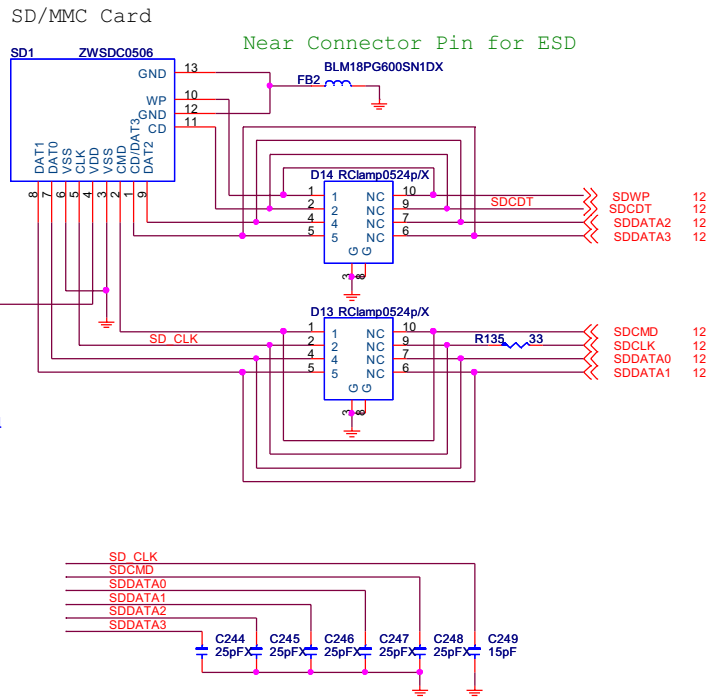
SD/MMC Card

Near Connector Pin for ESD

SD1 ZWSDC0506

GND 13
WP 10
GND 12
CD/DAT3
CD 11

DAT1 DAT0 VSS CLK VDD VSS CMD CD/DAT3 DAT2

8 7 6 5 4 3 2 1 9

FB2 BLM18PG600SN1DX

D14 RClamp0524p/X
1 2 4 5
NC NC NC NC
10 9 7 6
G G
3 8

SDCDT

SDWP 12
SDCDT 12
SDDATA2 12
SDDATA3 12

D13 RClamp0524p/X
1 2 4 5
NC NC NC NC
10 9 7 6
G G
3 8

SD_CLK

R135 33

SDCMD 12
SDCLK 12
SDDATA0 12
SDDATA1 12

SD_CLK
SDCMD
SDDATA0
SDDATA1
SDDATA2
SDDATA3

C244 25pF
C245 25pF
C246 25pF
C247 25pF
C248 25pF
C249 15pF